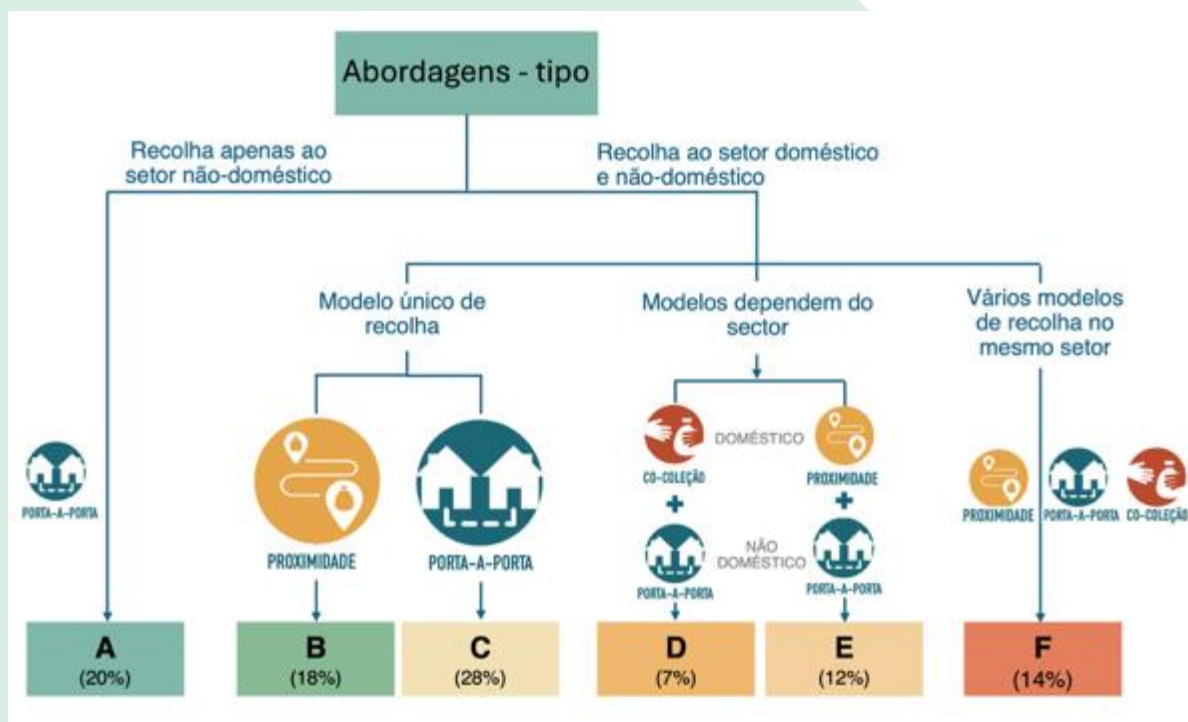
Abordagens - tipo

Recolha apenas ao setor não-doméstico

Recolha ao setor doméstico e não-doméstico

Modelo único de recolha

Modelos dependem do sector

Vários modelos de recolha no mesmo setor

PORTA-A-PORTA

PROXIMIDADE

PORTA-A-PORTA

CO-COLEÇÃO

DOMÉSTICO

PROXIMIDADE

+

+

NÃO DOMÉSTICO

PORTA-A-PORTA

PORTA-A-PORTA

PROXIMIDADE

PORTA-A-PORTA

CO-COLEÇÃO

A
(20%)

B
(18%)

C
(28%)

D
(7%)

E
(12%)

F
(14%)